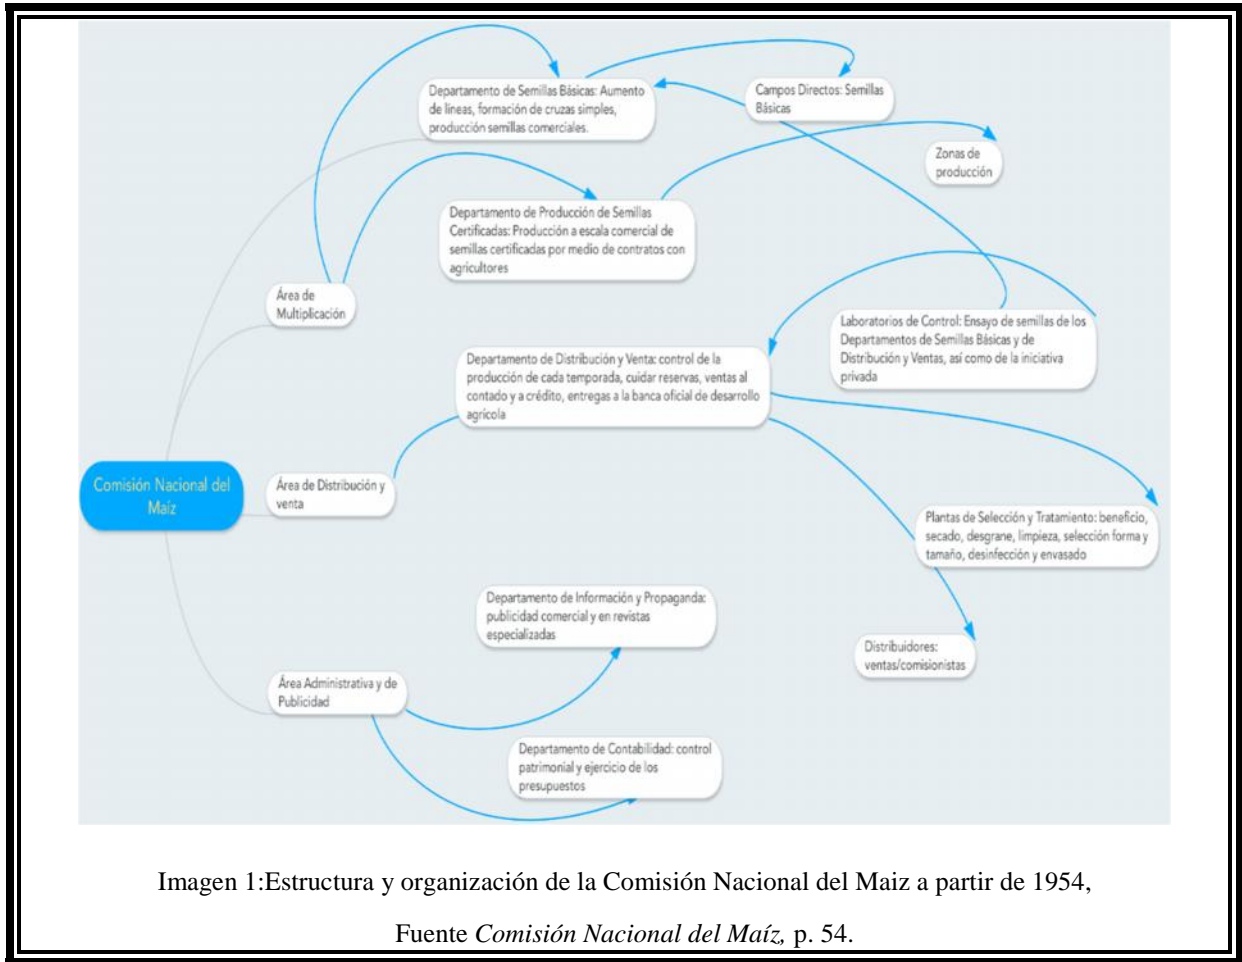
Comisión Nacional del Maíz

Área de Multiplicación

Departamento de Semillas Básicas: Aumento de líneas, formación de cruzas simples, producción semillas comerciales.

Campos Directos: Semillas Básicas

Zonas de producción

Departamento de Producción de Semillas Certificadas: Producción a escala comercial de semillas certificadas por medio de contratos con agricultores

Laboratorios de Control: Ensayo de semillas de los Departamentos de Semillas Básicas y de Distribución y Ventas, así como de la iniciativa privada

Área de Distribución y venta

Departamento de Distribución y Venta: control de la producción de cada temporada, cuidar reservas, ventas al contado y a crédito, entregas a la banca oficial de desarrollo agrícola

Plantas de Selección y Tratamiento: beneficio, secado, desgrane, limpieza, selección forma y tamaño, desinfección y envasado

Distribuidores: ventas/comisionistas

Área Administrativa y de Publicidad

Departamento de Información y Propaganda: publicidad comercial y en revistas especializadas

Departamento de Contabilidad: control patrimonial y ejercicio de los presupuestos

Imagen 1:Estructura y organización de la Comisión Nacional del Maiz a partir de 1954,

Fuente *Comisión Nacional del Maíz,* p. 54.